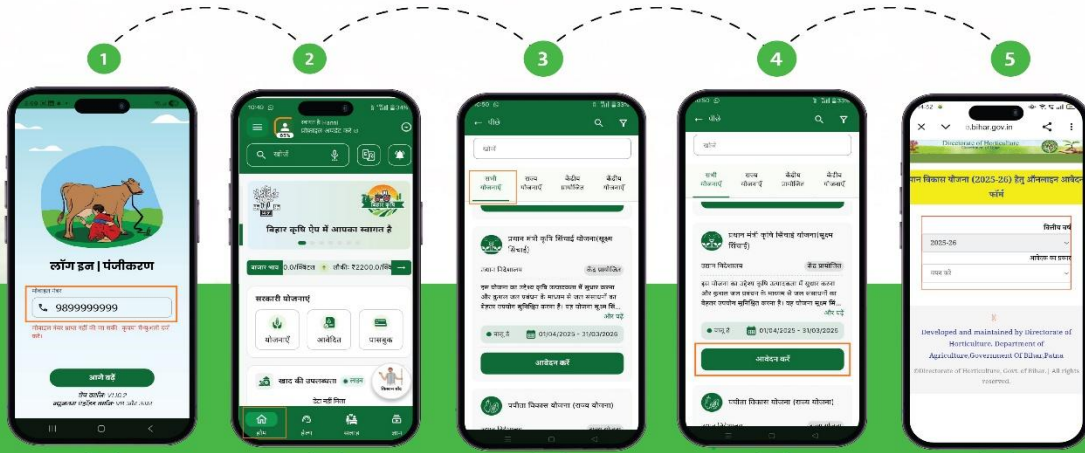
1

2

3

4

5

लॉग इन | पंजीकरण

मोबाइल नंबर

9899999999

आगे बढ़ें

खोजें

बिहार कृषि ऐप में आपका स्वागत है

सरकारी योजनाएं

योजनाएं

आवेदित

पासबुक

खाद की उपलब्धता

पीछे

खोजें

सभी योजनाएं

राज्य योजनाएं

केंद्रीय प्रायोजित

केंद्रीय योजनाएं

प्रधान मंत्री कृषि सिंचाई योजना(सूक्ष्म सिंचाई)

उद्यान निदेशालय

केंद्र प्रायोजित

01/04/2025 - 31/03/2026

आवेदन करें

पपीता विकास योजना (राज्य योजना)

पीछे

प्रधान मंत्री कृषि सिंचाई योजना(सूक्ष्म सिंचाई)

01/04/2025 - 31/03/2026

आवेदन करें

पपीता विकास योजना (राज्य योजना)

.bihar.gov.in

Directorate of Horticulture

ान विकास योजना (2025-26) हेतु ऑनलाइन आवेदन फॉर्म

वित्तीय वर्ष

2025-26

Developed and maintained by Directorate of Horticulture, Department of Agriculture,Government Of Bihar,Patna

©Directorate of Horticulture, Govt. of Bihar, | All rights reserved.